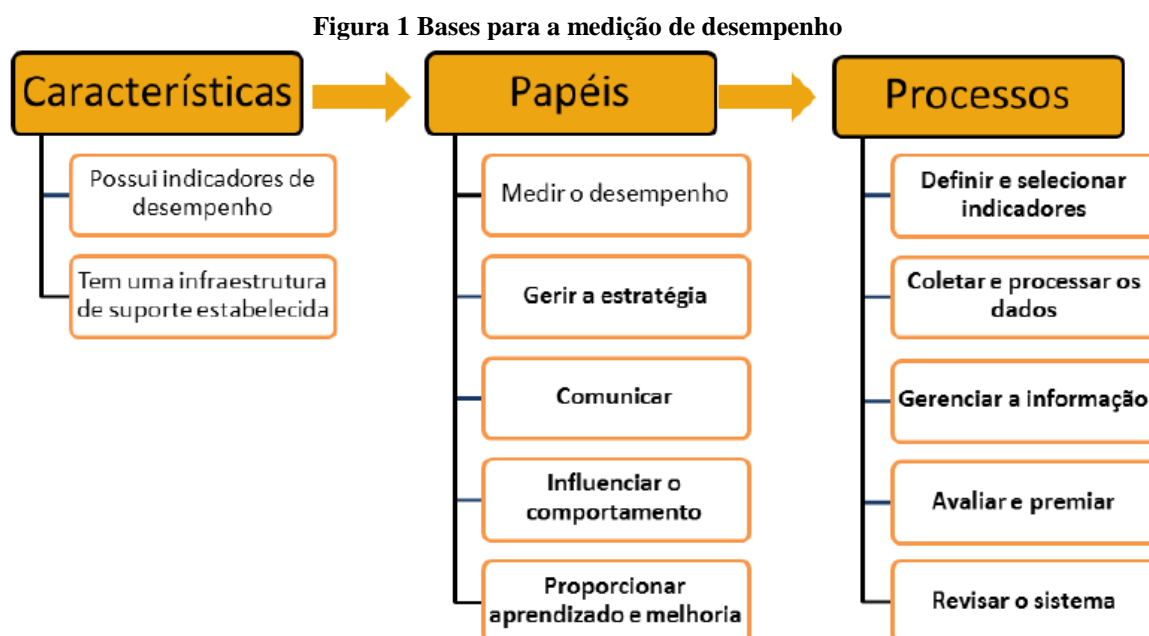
Figura 1 Bases para a medição de desempenho

Características

Possui indicadores de desempenho

Tem uma infraestrutura de suporte estabelecida

Papéis

Medir o desempenho

Gerir a estratégia

Comunicar

Influenciar o comportamento

Proporcionar aprendizado e melhoria

Processos

Definir e selecionar indicadores

Coletar e processar os dados

Gerenciar a informação

Avaliar e premiar

Revisar o sistema